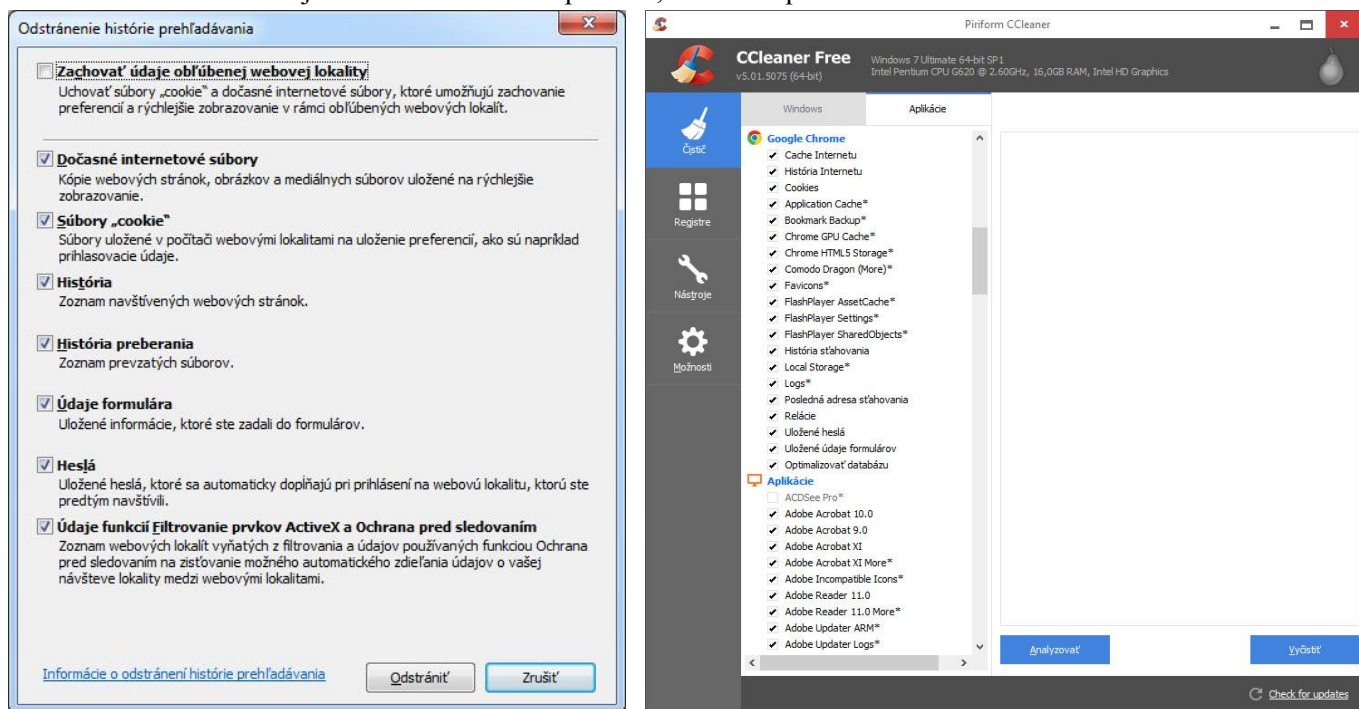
Odstránenie histórie prehľadávania

Zachovať údaje obľúbenej webovej lokality
Uchovať súbory „cookie" a dočasné internetové súbory, ktoré umožňujú zachovanie preferencií a rýchlejšie zobrazovanie v rámci obľúbených webových lokalít.

Dočasné internetové súbory
Kópie webových stránok, obrázkov a mediálnych súborov uložené na rýchlejšie zobrazovanie.

Súbory „cookie"
Súbory uložené v počítači webovými lokalitami na uloženie preferencií, ako sú napríklad prihlasovacie údaje.

História
Zoznam navštívených webových stránok.

História preberania
Zoznam prevzatých súborov.

Údaje formulára
Uložené informácie, ktoré ste zadali do formulárov.

Heslá
Uložené heslá, ktoré sa automaticky dopĺňajú pri prihlásení na webovú lokalitu, ktorú ste predtým navštívili.

Údaje funkcií Filtrovanie prvkov ActiveX a Ochrana pred sledovaním
Zoznam webových lokalít vyňatých z filtrovania a údajov používaných funkciou Ochrana pred sledovaním na zisťovanie možného automatického zdieľania údajov o vašej návšteve lokality medzi webovými lokalitami.

Informácie o odstránení histórie prehľadávania

Odstrániť

Zrušiť

Piriform CCleaner

CCleaner Free
v5.01.5075 (64-bit)
Windows 7 Ultimate 64-bit SP1
Intel Pentium CPU G620 @ 2.60GHz, 16,0GB RAM, Intel HD Graphics

Čistič
Registre
Nástroje
Možnosti

Windows
Aplikácie

Google Chrome
Cache Internetu
História Internetu
Cookies
Application Cache*
Bookmark Backup*
Chrome GPU Cache*
Chrome HTML5 Storage*
Comodo Dragon (More)*
Favicons*
FlashPlayer AssetCache*
FlashPlayer Settings*
FlashPlayer SharedObjects*
História sťahovania
Local Storage*
Logs*
Posledná adresa sťahovania
Relácie
Uložené heslá
Uložené údaje formulárov
Optimalizovať databázu
Aplikácie
ACDSee Pro*
Adobe Acrobat 10.0
Adobe Acrobat 9.0
Adobe Acrobat XI
Adobe Acrobat XI More*
Adobe Incompatible Icons*
Adobe Reader 11.0
Adobe Reader 11.0 More*
Adobe Updater ARM*
Adobe Updater Logs*

Analyzovať
Vyčistiť
Check for updates